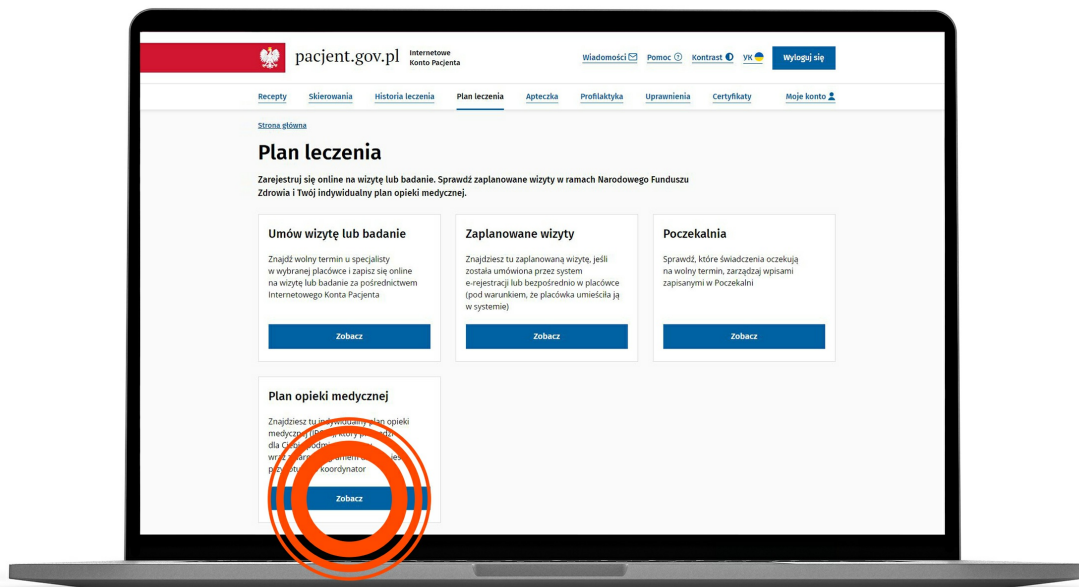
pacjent.gov.pl Internetowe Konto Pacjenta

Wiadomości Pomoc Kontrast УК Wyloguj się

Recepty Skierowania Historia leczenia Plan leczenia Apteczka Profilaktyka Uprawnienia Certyfikaty Moje konto

Strona główna

Plan leczenia

Zarejestruj się online na wizytę lub badanie. Sprawdź zaplanowane wizyty w ramach Narodowego Funduszu Zdrowia i Twój indywidualny plan opieki medycznej.

Umów wizytę lub badanie

Znajdź wolny termin u specjalisty w wybranej placówce i zapisz się online na wizytę lub badanie za pośrednictwem Internetowego Konta Pacjenta

Zobacz

Zaplanowane wizyty

Znajdziesz tu zaplanowaną wizytę, jeśli została umówiona przez system e-rejestracji lub bezpośrednio w placówce (pod warunkiem, że placówka umieściła ją w systemie)

Zobacz

Poczekalnia

Sprawdź, które świadczenia oczekują na wolny termin, zarządzaj wpisami zapisanymi w Poczekalni

Zobacz

Plan opieki medycznej

Znajdziesz tu indywidualny plan opieki medycznej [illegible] który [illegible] dla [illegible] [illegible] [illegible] koordynator

Zobacz